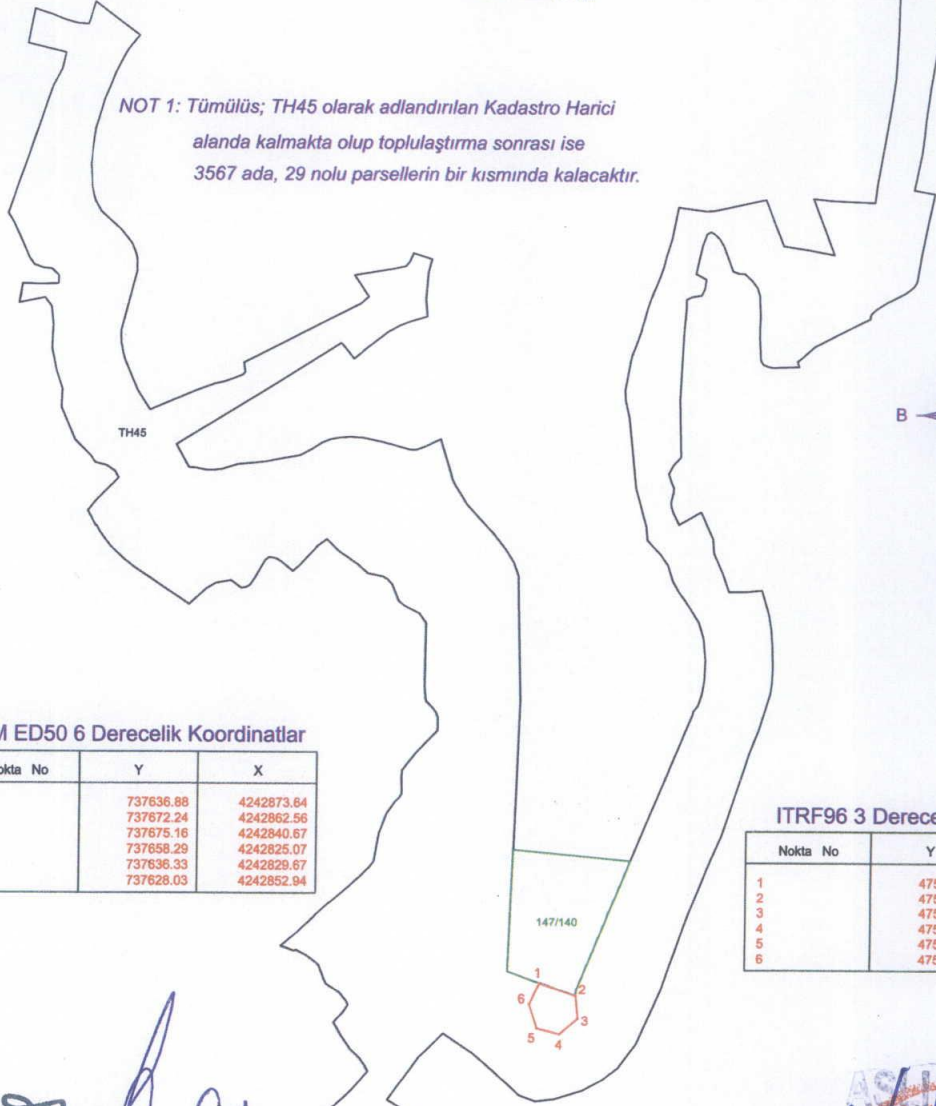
NOT 1: Tümülüs; TH45 olarak adlandırılan Kadastro Harici alanda kalmakta olup toplulaştırma sonrası ise 3567 ada, 29 nolu parsellerin bir kısmında kalacaktır.

TH45

B

M ED50 6 Derecelik Koordinatlar

| okta No | Y | X |
|---|---|---|
| | 737636.88 | 4242873.64 |
| | 737672.24 | 4242862.56 |
| | 737675.16 | 4242840.67 |
| | 737658.29 | 4242825.07 |
| | 737636.33 | 4242829.67 |
| | 737628.03 | 4242852.94 |

147/140

1
2
3
4
5
6

ITRF96 3 Derece

| Nokta No | Y |
|---|---|
| 1 | 47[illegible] |
| 2 | 47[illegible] |
| 3 | 47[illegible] |
| 4 | 47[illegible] |
| 5 | 47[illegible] |
| 6 | 47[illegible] |

AS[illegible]